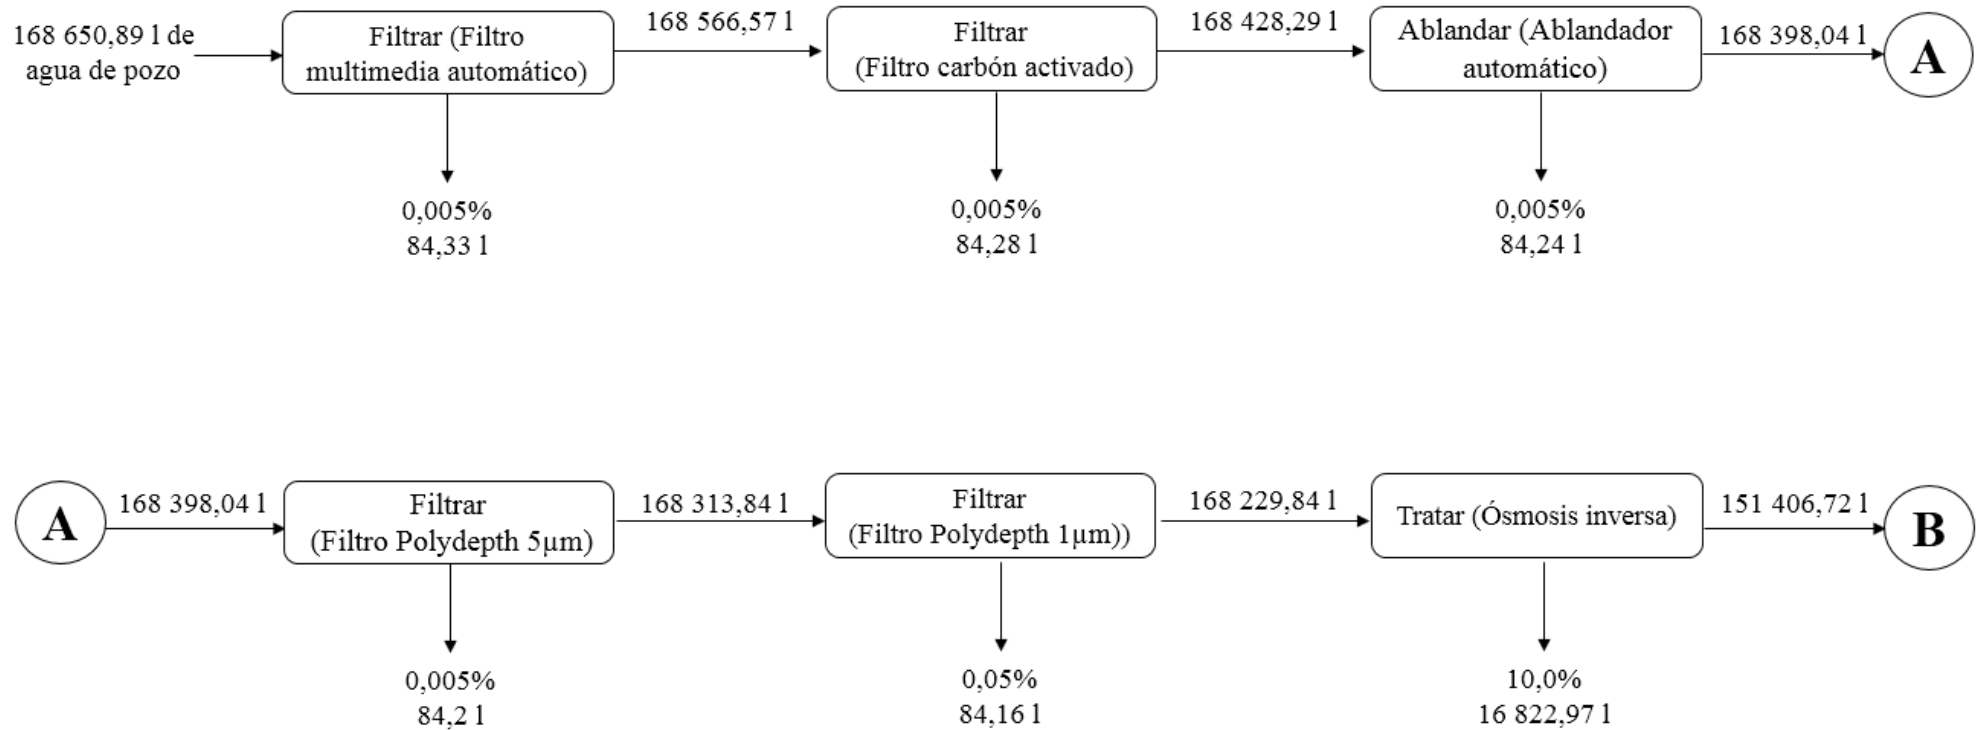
168 650,89 l de agua de pozo

Filtrar (Filtro multimedia automático)

168 566,57 l

Filtrar (Filtro carbón activado)

168 428,29 l

Ablandar (Ablandador automático)

168 398,04 l

A

0,005%
84,33 l

0,005%
84,28 l

0,005%
84,24 l

A

168 398,04 l

Filtrar (Filtro Polydepth 5µm)

168 313,84 l

Filtrar (Filtro Polydepth 1µm))

168 229,84 l

Tratar (Ósmosis inversa)

151 406,72 l

B

0,005%
84,2 l

0,05%
84,16 l

10,0%
16 822,97 l